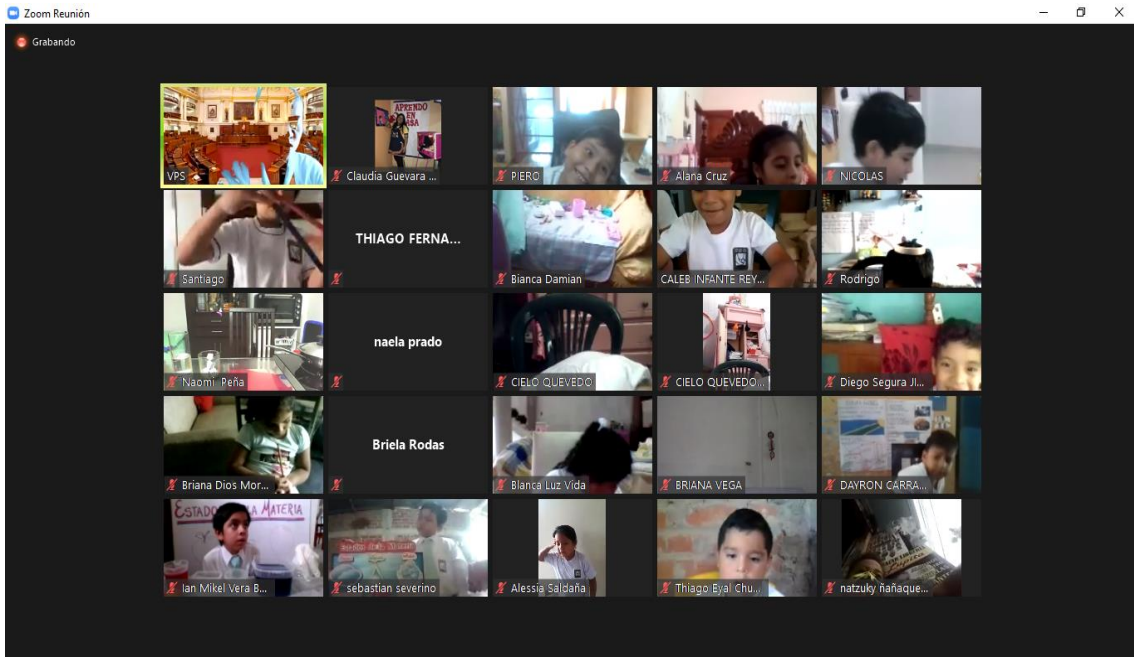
Zoom Reunión

Grabando

VPS

APRENDO EN CASA

Claudia Guevara ...

PIERO

Alana Cruz

NICOLAS

Santiago

THIAGO FERNA...

Bianca Damian

CALEB INFANTE REY...

Rodrigo

Naomi Peña

naela prado

CIELO QUEVEDO

CIELO QUEVEDO...

Diego Segura JI...

Briana Dios Mor...

Briela Rodas

Blanca Luz Vida

BRIANA VEGA

DAYRON CARRA...

ESTADO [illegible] LA MATERIA

Ian Mikel Vera B...

sebastian severino

Alessia Saldaña

Thiago Eyal Chu...

natzuky ñañaque...